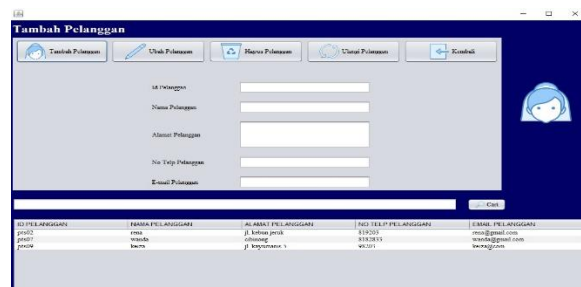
Tambah Pelanggan

Tambah Pelanggan

Ubah Pelanggan

Hapus Pelanggan

Ulang Pelanggan

Kembali

Id Pelanggan

Nama Pelanggan

Alamat Pelanggan

No Telp Pelanggan

E-mail Pelanggan

Cari

| ID PELANGGAN | NAMA PELANGGAN | ALAMAT PELANGGAN | NO TELP PELANGGAN | EMAIL PELANGGAN |
|---|---|---|---|---|
| pts02 | resa | jl. kebun jeruk | 819203 | resa@gmail.com |
| pts07 | wanda | cibasung | 8382835 | wanda@gmail.com |
| pts09 | kecra | jl. kayumanis 3 | 98201 | kecra@com |